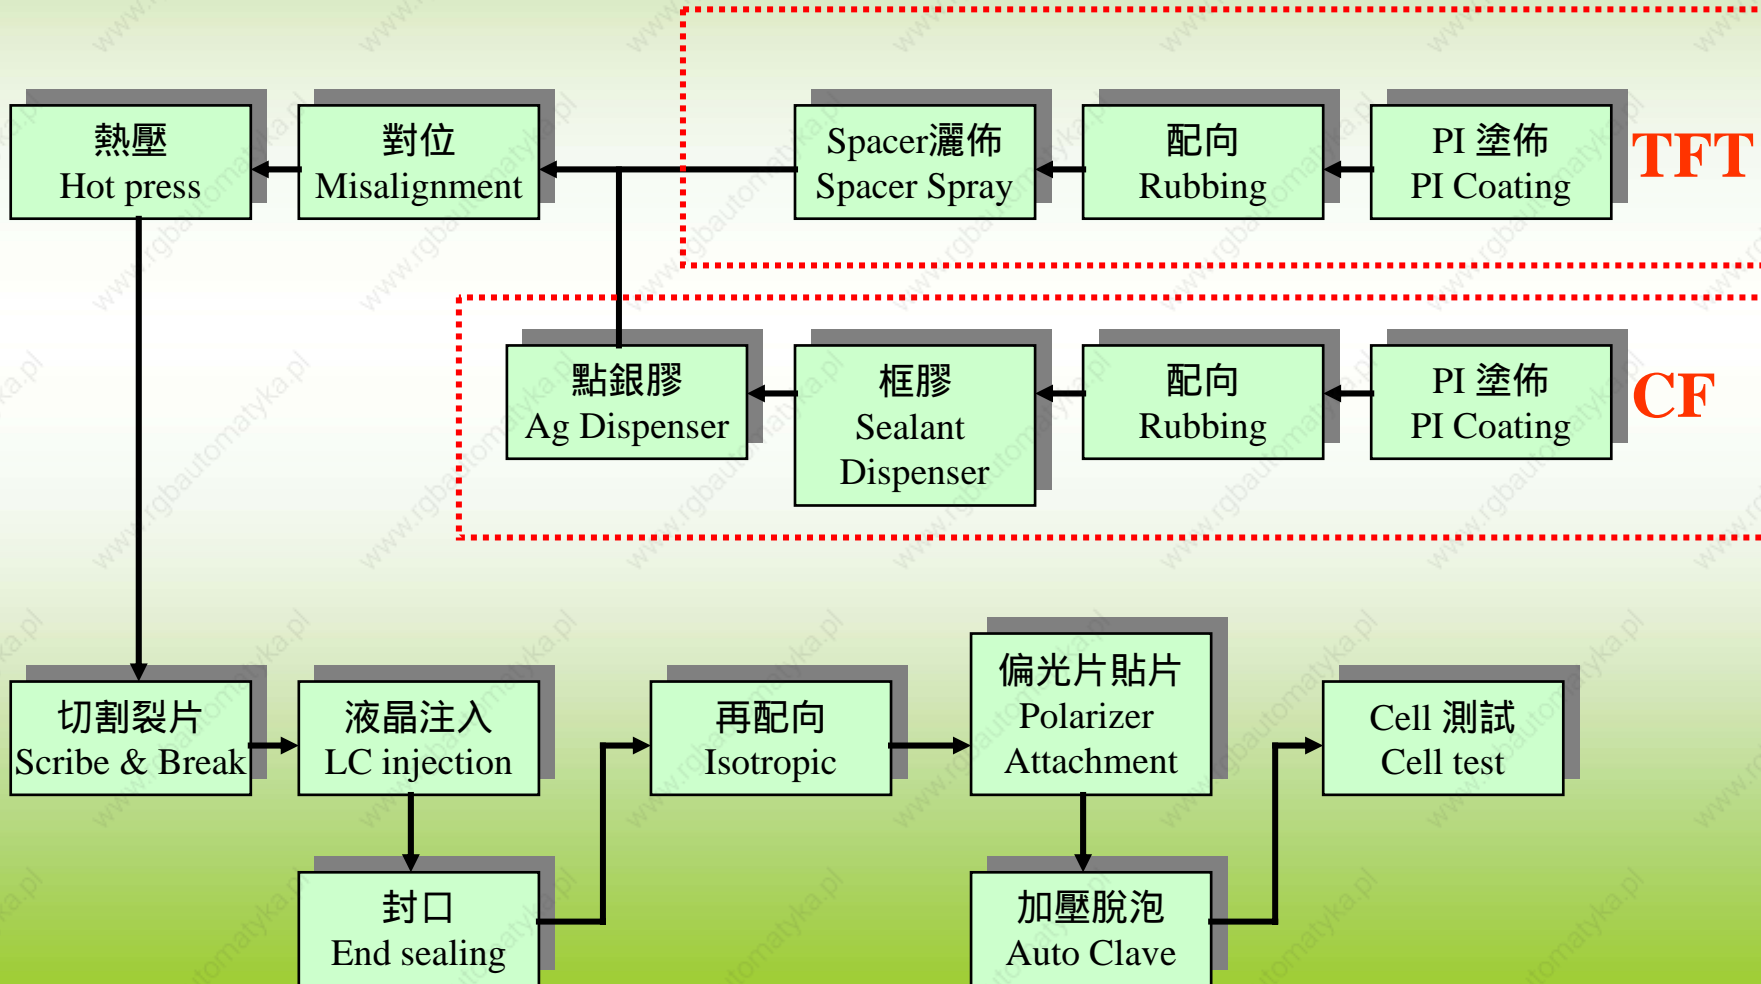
熱壓
Hot press

對位
Misalignment

Spacer灑佈
Spacer Spray

配向
Rubbing

PI 塗佈
PI Coating

TFT

點銀膠
Ag Dispenser

框膠
Sealant Dispenser

配向
Rubbing

PI 塗佈
PI Coating

CF

切割裂片
Scribe & Break

液晶注入
LC injection

再配向
Isotropic

偏光片貼片
Polarizer Attachment

Cell 測試
Cell test

封口
End sealing

加壓脫泡
Auto Clave